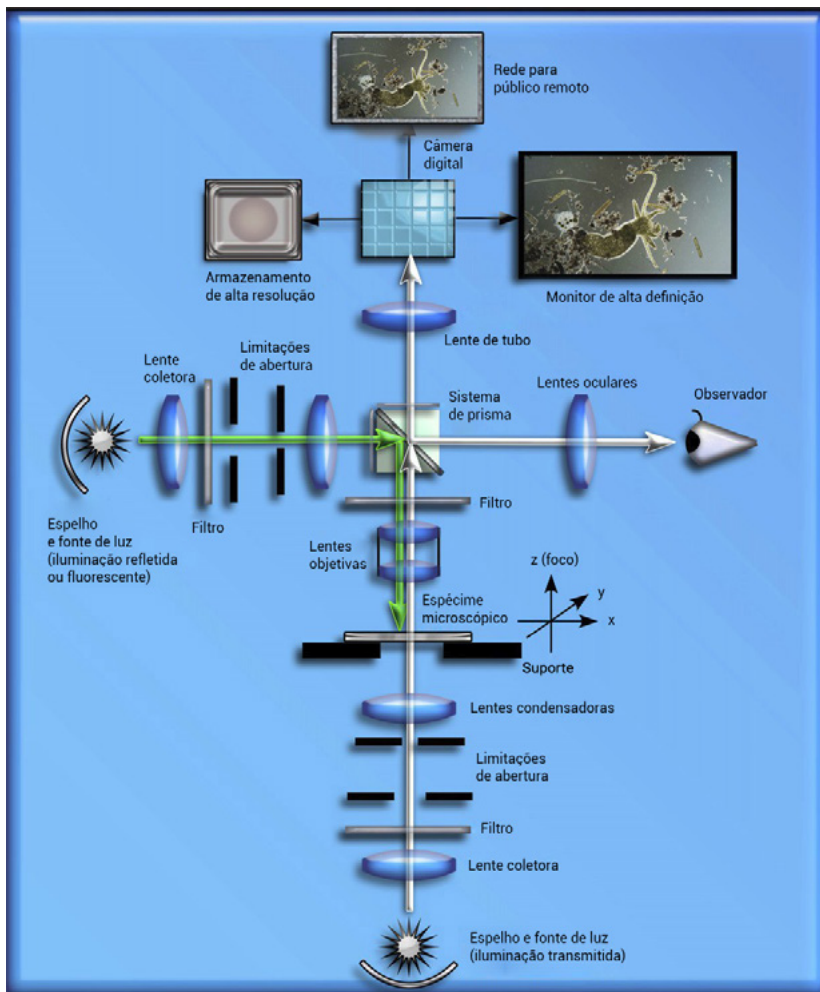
Rede para público remoto

Câmera digital

Armazenamento de alta resolução

Monitor de alta definição

Lente de tubo

Lente coletora

Limitações de abertura

Sistema de prisma

Lentes oculares

Observador

Filtro

Filtro

Espelho e fonte de luz (iluminação refletida ou fluorescente)

Lentes objetivas

z (foco)

y

x

Espécime microscópico

Suporte

Lentes condensadoras

Limitações de abertura

Filtro

Lente coletora

Espelho e fonte de luz (iluminação transmitida)